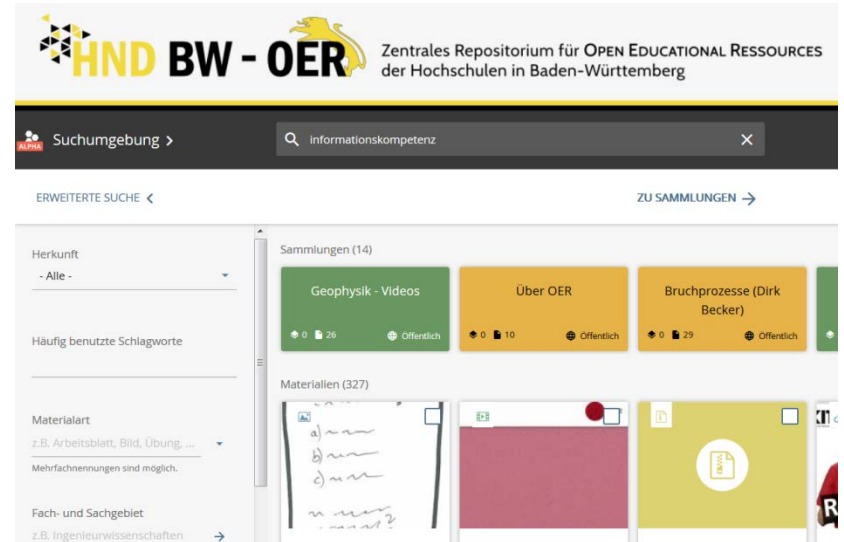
HND BW - OER Zentrales Repositorium für OPEN EDUCATIONAL RESSOURCES der Hochschulen in Baden-Württemberg

ALPHA Suchumgebung >

informationskompetenz

ERWEITERTE SUCHE <

ZU SAMMLUNGEN →

Herkunft
- Alle -

Häufig benutzte Schlagworte

Materialart
z.B. Arbeitsblatt, Bild, Übung, ...
Mehrfachnennungen sind möglich.

Fach- und Sachgebiet
z.B. Ingenieurwissenschaften

Sammlungen (14)

Geophysik - Videos
0 26 Öffentlich

Über OER
0 10 Öffentlich

Bruchprozesse (Dirk Becker)
0 29 Öffentlich

Materialien (327)

a)
b)
c)